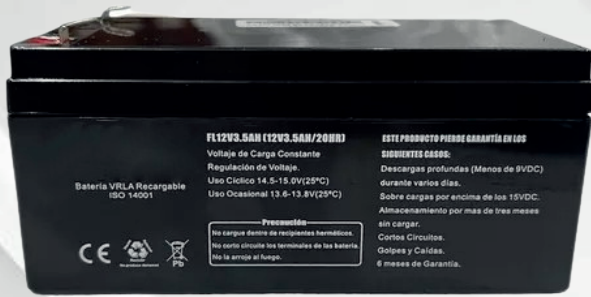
Bateria VRLA Recargable
ISO 14001

CE

Pb

FL12V3.5AH (12V3.5AH/20HR)

Voltaje de Carga Constante
Regulación de Voltaje.
Uso Cíclico 14.5-15.0V(25ºC)
Uso Ocasional 13.6-13.8V(25ºC)

Precaución
No cargue dentro de recipientes herméticos.
No corto circuite los terminales de la batería.
No la arroje al fuego.

ESTE PRODUCTO PIERDE GARANTÍA EN LOS SIGUIENTES CASOS:
Descargas profundas (Menos de 9VDC) durante varios días.
Sobre cargas por encima de los 15VDC.
Almacenamiento por mas de tres meses sin cargar.
Cortos Circuitos.
Golpes y Caídas.
6 meses de Garantía.